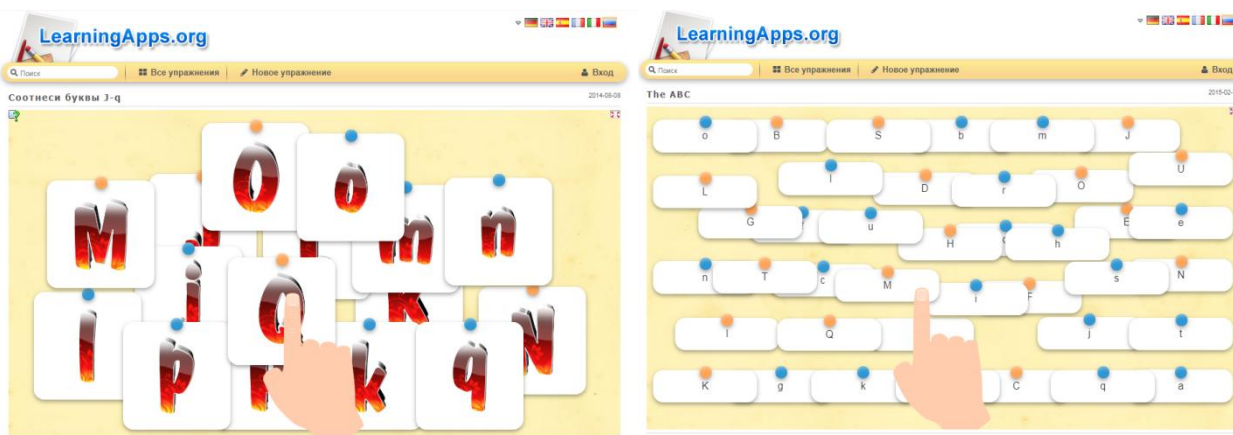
LearningApps.org

Поиск | Все упражнения | Новое упражнение | Вход

Соотнеси буквы J-q 2014-08-08

O o M n n j l Q k N l p k q

LearningApps.org

Поиск | Все упражнения | Новое упражнение | Вход

The ABC 2015-02-

o B S b m J
L l D r O U
G u H h E e
n T c M i F s N
l Q j t
K g k C q a